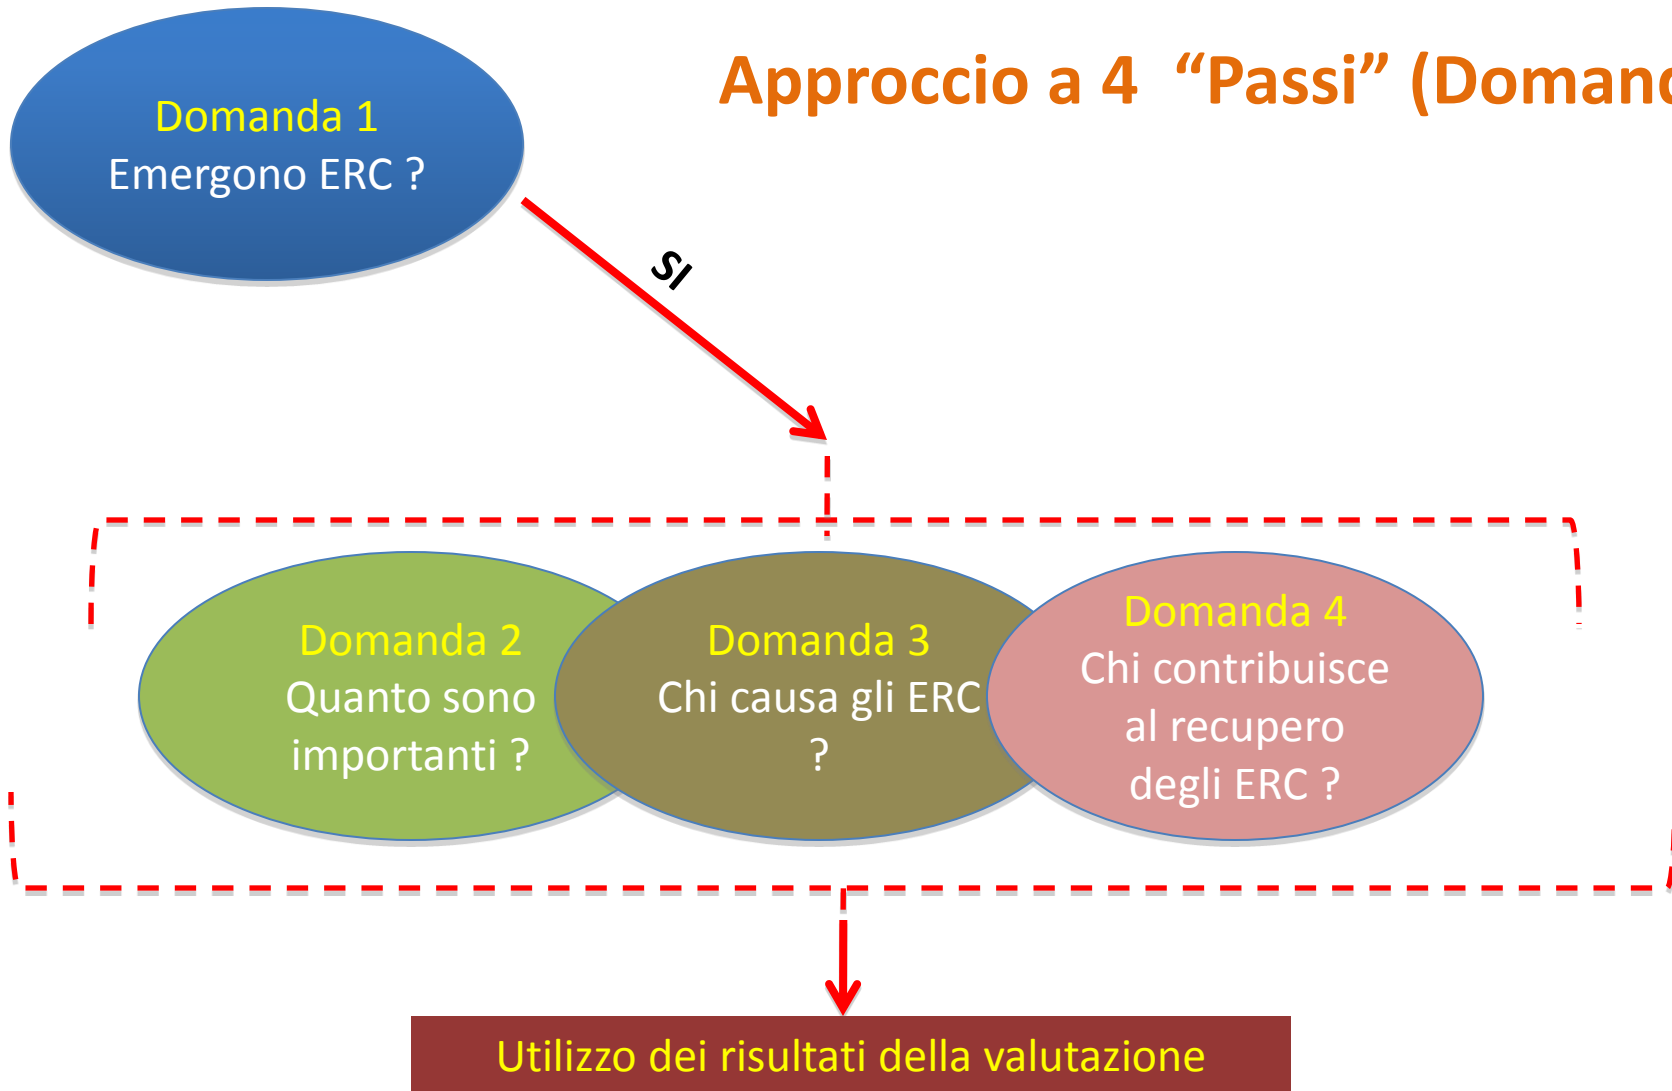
Approccio a 4 “Passi” (Doman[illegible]

Domanda 1
Emergono ERC ?

SI

Domanda 2
Quanto sono importanti ?

Domanda 3
Chi causa gli ERC ?

Domanda 4
Chi contribuisce al recupero degli ERC ?

Utilizzo dei risultati della valutazione